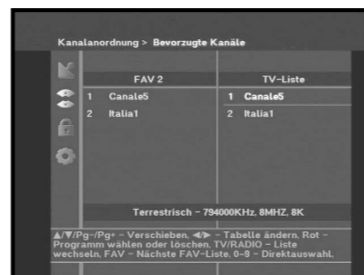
Kanalanordnung > Bevorzugte Kanäle

| FAV 2 | TV-Liste |
|---|---|
| 1 Canale5 | 1 Canale5 |
| 2 Italia1 | 2 Italia1 |

Terrestrisch - 794000KHz, 8MHZ, 8K

▲/▼/Pg-/Pg+ - Verschieben, ◀/▶ - Tabelle ändern, Rot - Programm wählen oder löschen, TV/RADIO - Liste wechseln, FAV - Nächste FAV-Liste, 0-9 - Direktauswahl.